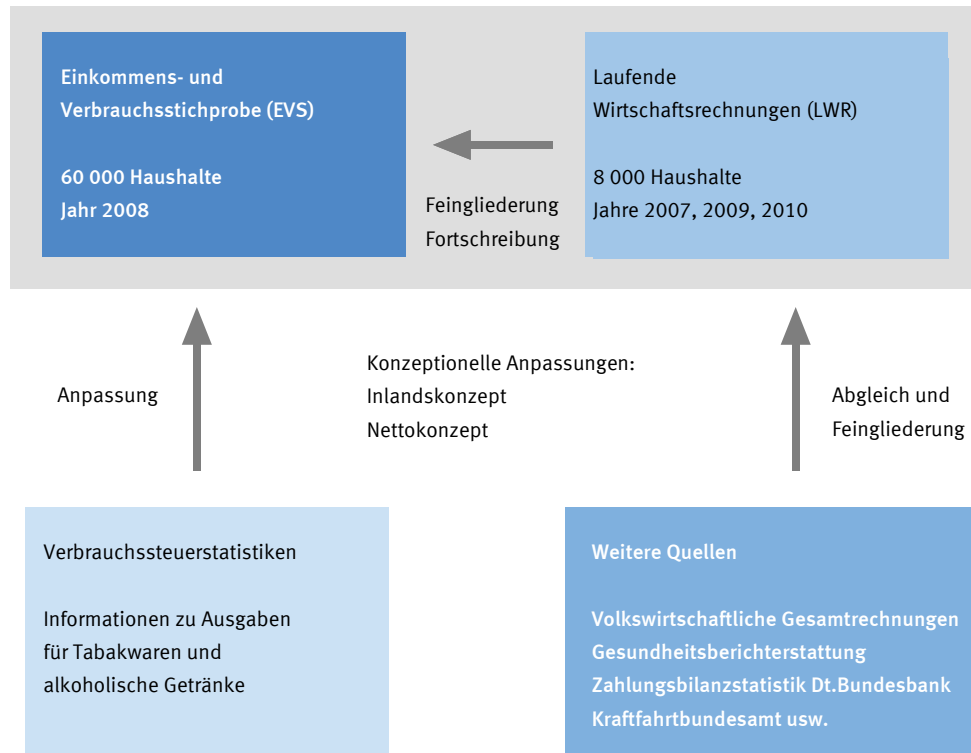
Einkommens- und Verbrauchsstichprobe (EVS)

60 000 Haushalte
Jahr 2008

Feingliederung
Fortschreibung

Laufende Wirtschaftsrechnungen (LWR)

8 000 Haushalte
Jahre 2007, 2009, 2010

Anpassung

Konzeptionelle Anpassungen:
Inlandskonzept
Nettokonzept

Abgleich und Feingliederung

Verbrauchssteuerstatistiken

Informationen zu Ausgaben für Tabakwaren und alkoholische Getränke

Weitere Quellen

Volkswirtschaftliche Gesamtrechnungen
Gesundheitsberichterstattung
Zahlungsbilanzstatistik Dt.Bundesbank
Kraftfahrtbundesamt usw.